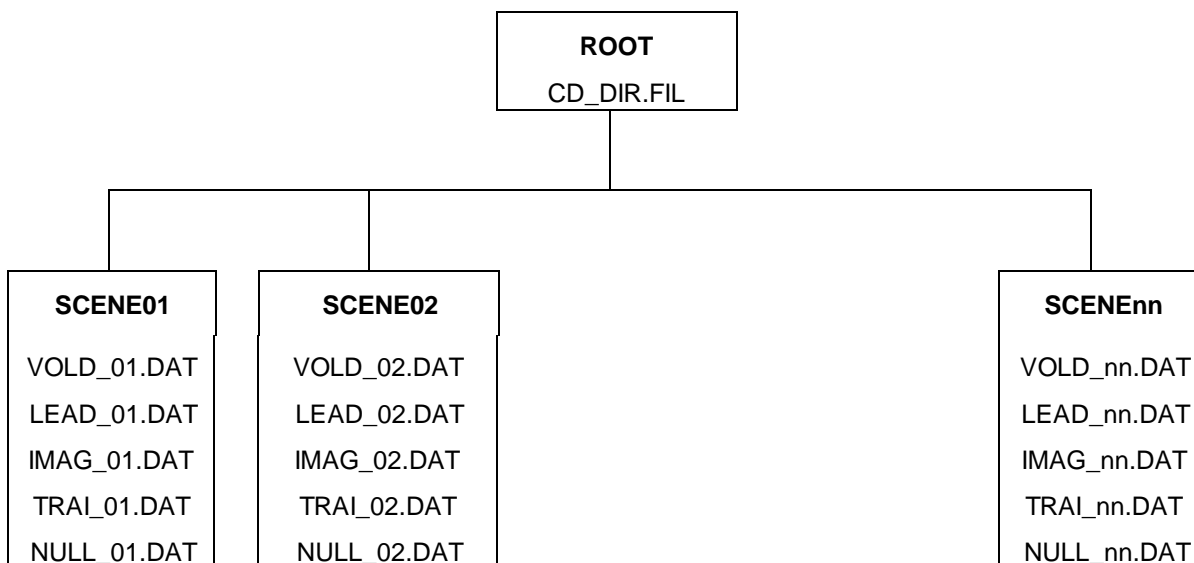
ROOT
CD_DIR.FIL

SCENE01
VOLD_01.DAT
LEAD_01.DAT
IMAG_01.DAT
TRAI_01.DAT
NULL_01.DAT

SCENE02
VOLD_02.DAT
LEAD_02.DAT
IMAG_02.DAT
TRAI_02.DAT
NULL_02.DAT

SCENEnn
VOLD_nn.DAT
LEAD_nn.DAT
IMAG_nn.DAT
TRAI_nn.DAT
NULL_nn.DAT